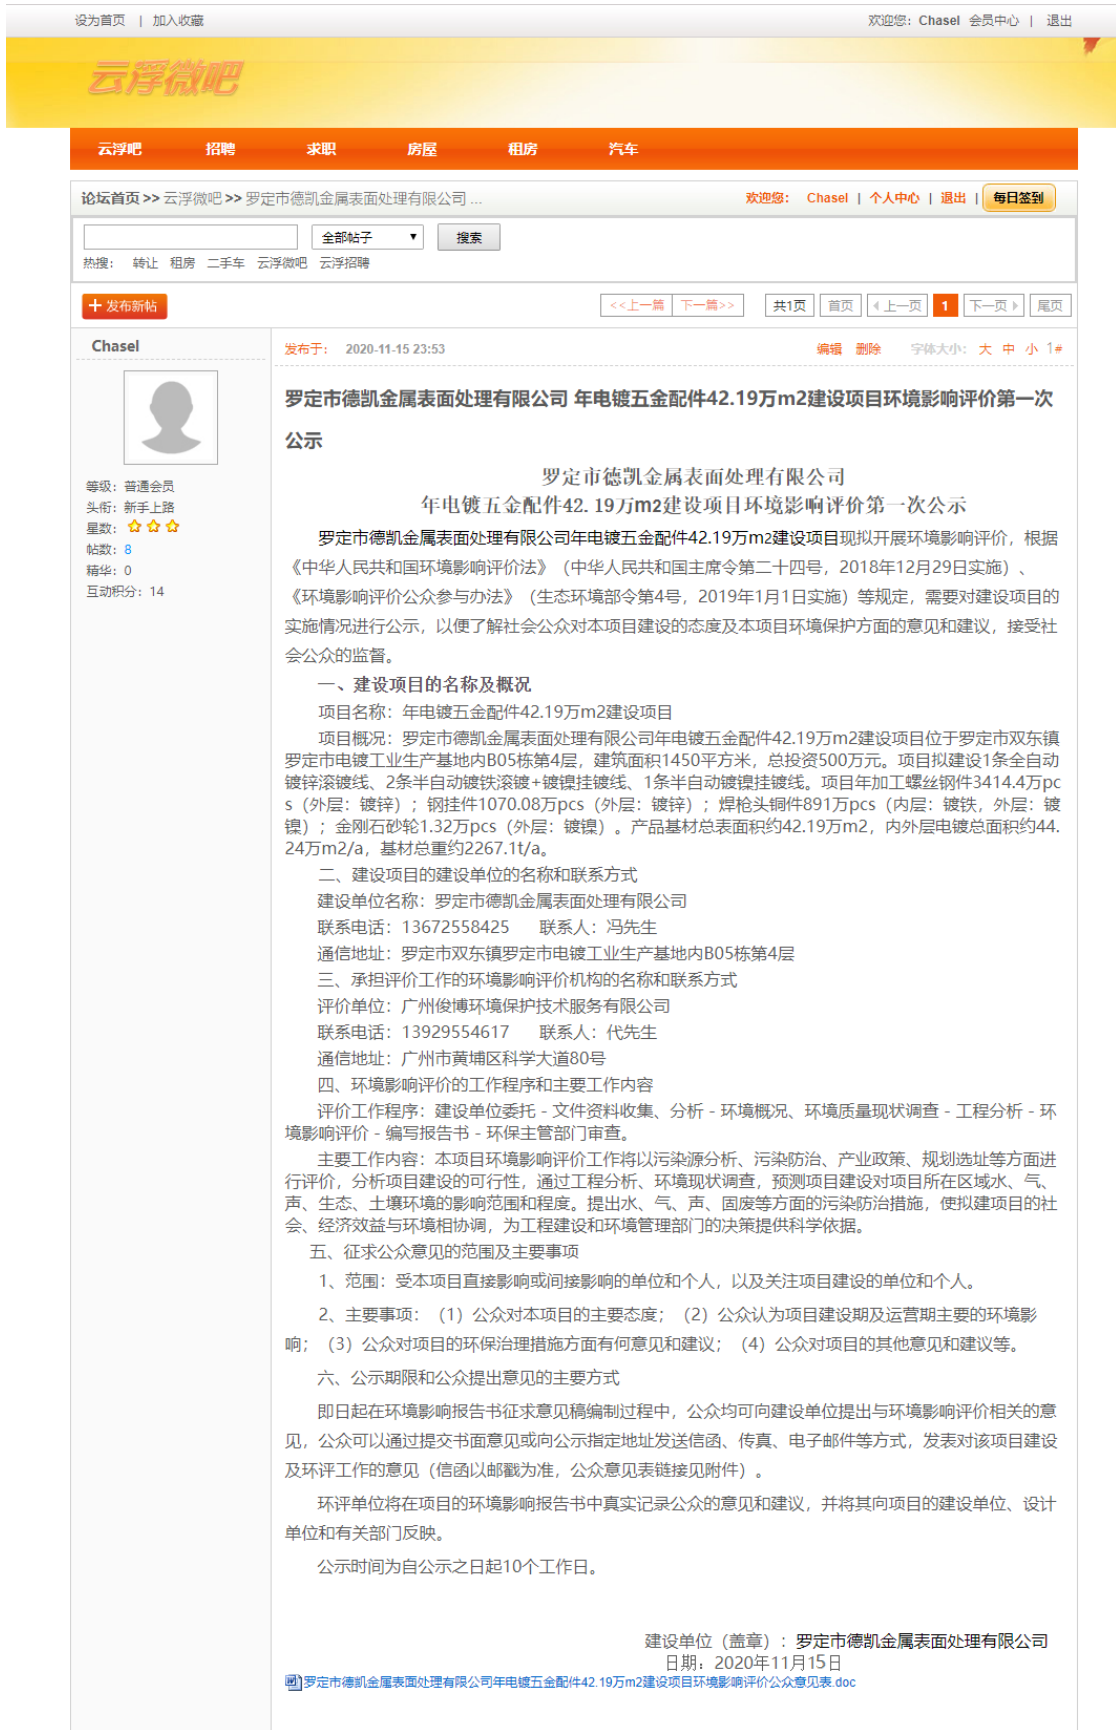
设为首页 | 加入收藏

欢迎您：Chasel 会员中心 | 退出

云浮微吧

云浮吧 招聘 求职 房屋 租房 汽车

论坛首页 >> 云浮微吧 >> 罗定市德凯金属表面处理有限公司 ...

欢迎您：Chasel | 个人中心 | 退出 | 每日签到

全部帖子 搜索

热搜： 转让 租房 二手车 云浮微吧 云浮招聘

+ 发布新帖

<<上一篇 下一篇>> 共1页 首页 上一页 1 下一页 尾页

Chasel

等级：普通会员
头衔：新手上路
星数：
帖数：8
精华：0
互动积分：14

发布于： 2020-11-15 23:53

编辑 删除 字体大小：大 中 小 1#

罗定市德凯金属表面处理有限公司 年电镀五金配件42.19万m2建设项目环境影响评价第一次公示

罗定市德凯金属表面处理有限公司
年电镀五金配件42.19万m2建设项目环境影响评价第一次公示

罗定市德凯金属表面处理有限公司年电镀五金配件42.19万m2建设项目现拟开展环境影响评价，根据《中华人民共和国环境影响评价法》（中华人民共和国主席令第二十四号，2018年12月29日实施）、《环境影响评价公众参与办法》（生态环境部令第4号，2019年1月1日实施）等规定，需要对建设项目的实施情况进行公示，以便了解社会公众对本项目建设的态度及本项目环境保护方面的意见和建议，接受社会公众的监督。

一、建设项目的名称及概况

项目名称：年电镀五金配件42.19万m2建设项目

项目概况：罗定市德凯金属表面处理有限公司年电镀五金配件42.19万m2建设项目位于罗定市双东镇罗定市电镀工业生产基地内B05栋第4层，建筑面积1450平方米，总投资500万元。项目拟建设1条全自动镀锌滚镀线、2条半自动镀铁滚镀+镀镍挂镀线、1条半自动镀镍挂镀线。项目年加工螺丝钢件3414.4万pcs（外层：镀锌）；钢挂件1070.08万pcs（外层：镀锌）；焊枪头铜件891万pcs（内层：镀铁，外层：镀镍）；金刚石砂轮1.32万pcs（外层：镀镍）。产品基材总表面积约42.19万m2，内外层电镀总面积约44.24万m2/a，基材总重约2267.1t/a。

二、建设项目的建设单位的名称和联系方式

建设单位名称：罗定市德凯金属表面处理有限公司

联系电话：13672558425 联系人：冯先生

通信地址：罗定市双东镇罗定市电镀工业生产基地内B05栋第4层

三、承担评价工作的环境影响评价机构的名称和联系方式

评价单位：广州俊博环境保护技术服务有限公司

联系电话：13929554617 联系人：代先生

通信地址：广州市黄埔区科学大道80号

四、环境影响评价的工作程序和主要工作内容

评价工作程序：建设单位委托 - 文件资料收集、分析 - 环境概况、环境质量现状调查 - 工程分析 - 环境影响评价 - 编写报告书 - 环保主管部门审查。

主要工作内容：本项目环境影响评价工作将以污染源分析、污染防治、产业政策、规划选址等方面进行评价，分析项目建设的可行性，通过工程分析、环境现状调查，预测项目建设对项目所在区域水、气、声、生态、土壤环境的影响范围和程度。提出水、气、声、固废等方面的污染防治措施，使拟建项目的社会、经济效益与环境相协调，为工程建设和环境管理部门的决策提供科学依据。

五、征求公众意见的范围及主要事项

1、范围：受本项目直接影响或间接影响的单位和个人，以及关注项目建设的单位和个人。

2、主要事项：（1）公众对本项目的主要态度；（2）公众认为项目建设期及运营期主要的环境影响；（3）公众对项目的环保治理措施方面有何意见和建议；（4）公众对项目的其他意见和建议等。

六、公示期限和公众提出意见的主要方式

即日起在环境影响报告书征求意见稿编制过程中，公众均可向建设单位提出与环境影响评价相关的意见，公众可以通过提交书面意见或向公示指定地址发送信函、传真、电子邮件等方式，发表对该项目建设及环评工作的意见（信函以邮戳为准，公众意见表链接见附件）。

环评单位将在项目的环境影响报告书中真实记录公众的意见和建议，并将其向项目的建设单位、设计单位和有关部门反映。

公示时间为自公示之日起10个工作日。

建设单位（盖章）：罗定市德凯金属表面处理有限公司
日期：2020年11月15日

罗定市德凯金属表面处理有限公司年电镀五金配件42.19万m2建设项目环境影响评价公众意见表.doc